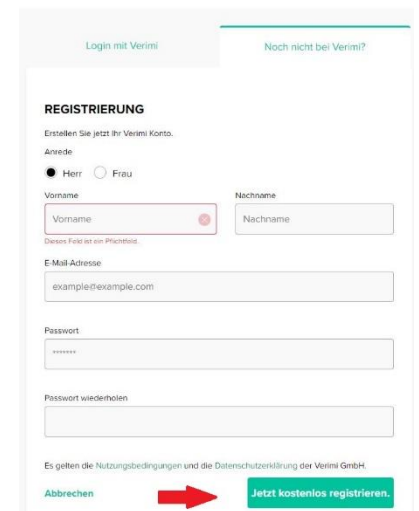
Login mit Verimi

Noch nicht bei Verimi?

REGISTRIERUNG

Erstellen Sie jetzt Ihr Verimi Konto.

Anrede

Herr Frau

Vorname

Vorname

Dieses Feld ist ein Pflichtfeld.

Nachname

Nachname

E-Mail-Adresse

example@example.com

Passwort

•••••••

Passwort wiederholen

Es gelten die Nutzungsbedingungen und die Datenschutzerklärung der Verimi GmbH.

Abbrechen

Jetzt kostenlos registrieren.